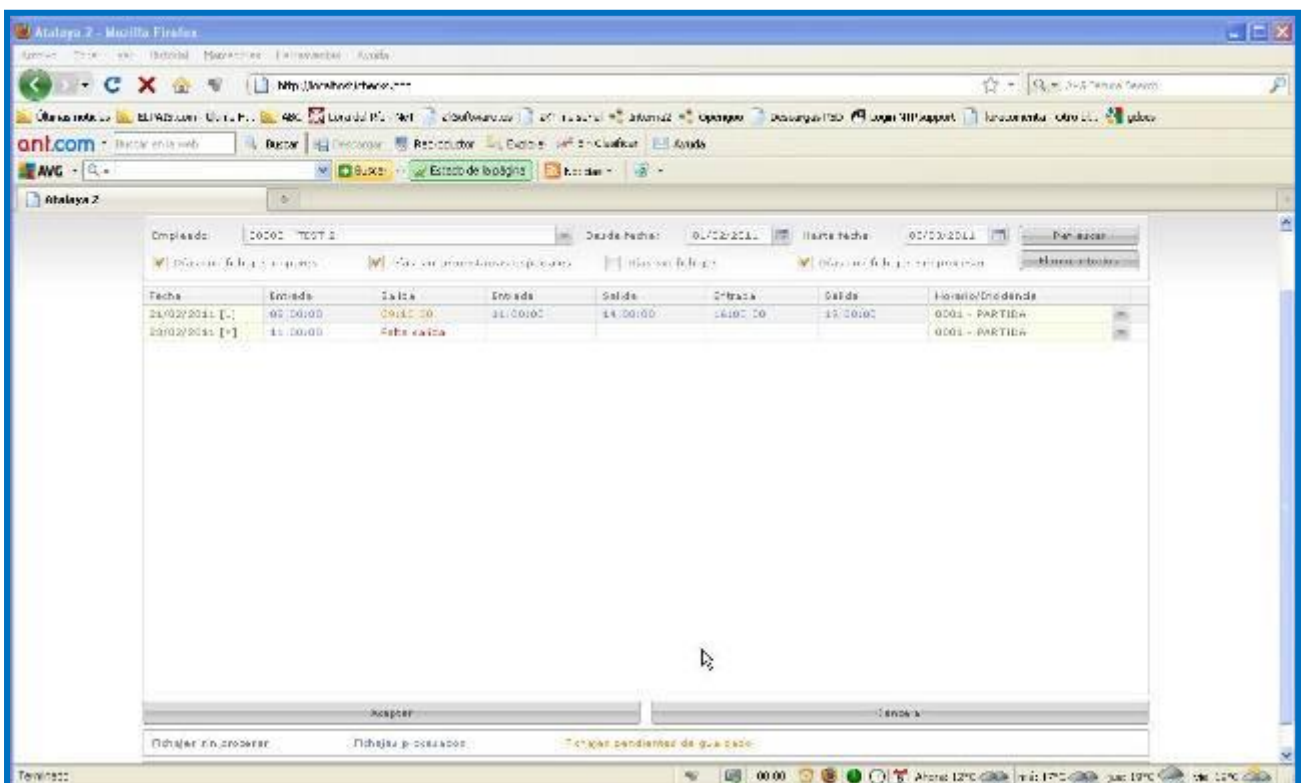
Atalaya 2 - Mozilla Firefox

Archivo Editar Ver Historial Marcadores Herramientas Ayuda

http://localhost/chere.com

Más visitados ELPAIS.com ABC Google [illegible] Software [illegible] Descargas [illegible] Login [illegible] Support

ant.com Buscar en la web Buscar Descargar Reproductor Explorar Sin Clasificar Ayuda

AVG Buscar Estado de la página Noticias

Atalaya 2

Empleado: 00002 - TEST 2 Desde fecha: 01/02/2011 Hasta fecha: 02/03/2011 Para pasar

Días con fichajes erróneos Días con marcajes especiales Días sin fichajes Días con fichajes sin procesar Marcar todos

| Fecha | Entrada | Salida | Entrada | Salida | Entrada | Salida | Horario/Incidencia |
|---|---|---|---|---|---|---|---|
| 01/02/2011 [L] | 08:00:00 | 09:10:00 | 11:00:00 | 14:00:00 | 16:00:00 | 19:00:00 | 0001 - PARTIDA |
| 02/02/2011 [M] | 11:00:00 | Falta salida | | | | | 0001 - PARTIDA |

Aceptar Cancelar

Fichajes sin procesar Fichajes procesados Fichajes pendientes de guardado

Terminado

00:00 Ahora: 12ºC mié: 17ºC jue: 19ºC vie: 15ºC